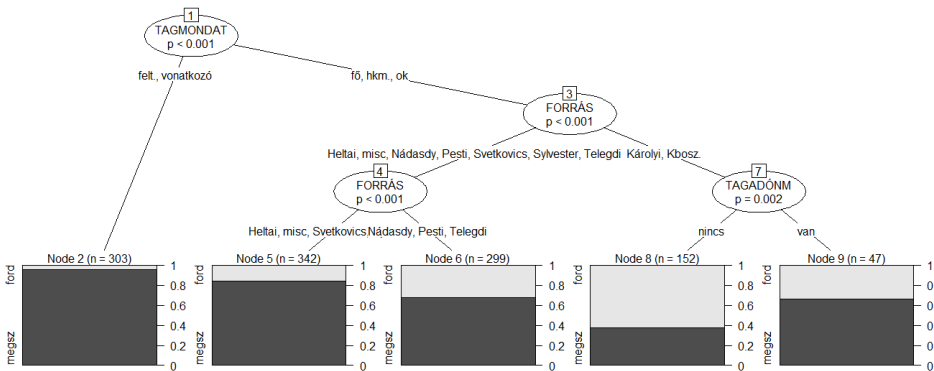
1
TAGMONDAT
p < 0.001

felt., vonatkozó

fő, hkm., ok

3
FORRÁS
p < 0.001

Heltai, misc, Nádasdy, Pesti, Svetkovics, Sylvester, Telegdi

Károlyi, Kbosz.

4
FORRÁS
p < 0.001

Heltai, misc, Svetkovics

Nádasdy, Pesti, Telegdi

7
TAGADÓNM
p = 0.002

nincs

van

Node 2 (n = 303)
ford
megsz
1
0.8
0.6
0.4
0.2
0

Node 5 (n = 342)
ford
megsz
1
0.8
0.6
0.4
0.2
0

Node 6 (n = 299)
1
0.8
0.6
0.4
0.2
0

Node 8 (n = 152)
ford
megsz
1
0.8
0.6
0.4
0.2
0

Node 9 (n = 47)
1
0.8
0.6
0.4
0.2
0